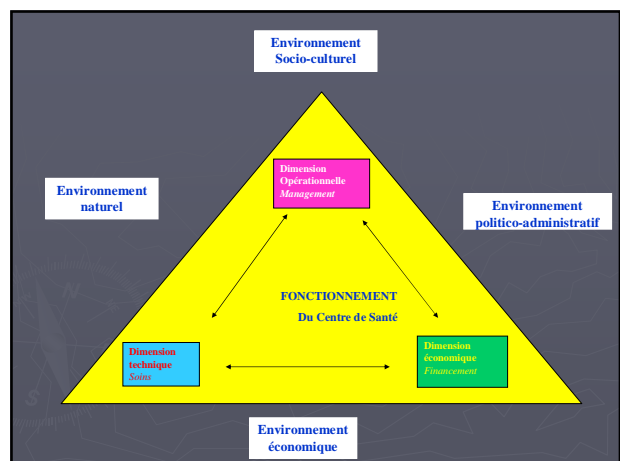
Environnement
Socio-culturel

Environnement
naturel

Dimension
Opérationnelle
Management

Environnement
politico-administratif

FONCTIONNEMENT
Du Centre de Santé

Dimension
technique
Soins

Dimension
économique
Financement

Environnement
économique